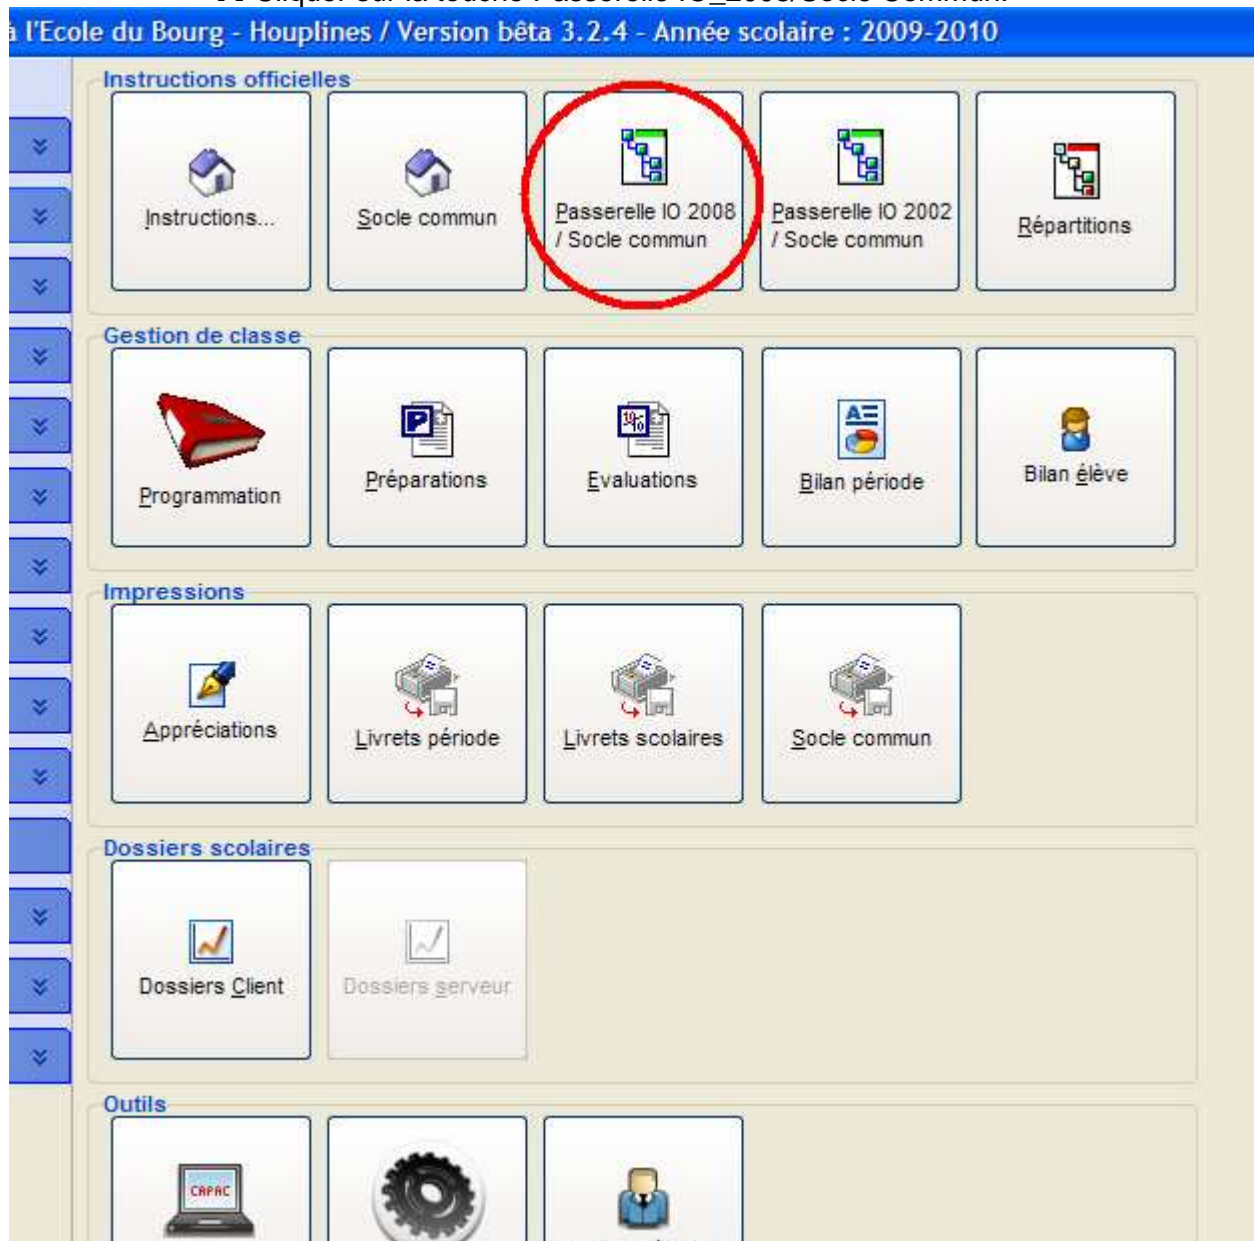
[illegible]

à l'Ecole du Bourg - Houplines / Version bêta 3.2.4 - Année scolaire : 2009-2010

Instructions officielles

Instructions...

Socle commun

Passerelle IO 2008 / Socle commun

Passerelle IO 2002 / Socle commun

Répartitions

Gestion de classe

Programmation

Préparations

Evaluations

Bilan période

Bilan élève

Impressions

Appréciations

Livrets période

Livrets scolaires

Socle commun

Dossiers scolaires

Dossiers Client

Dossiers serveur

Outils

CAPAC